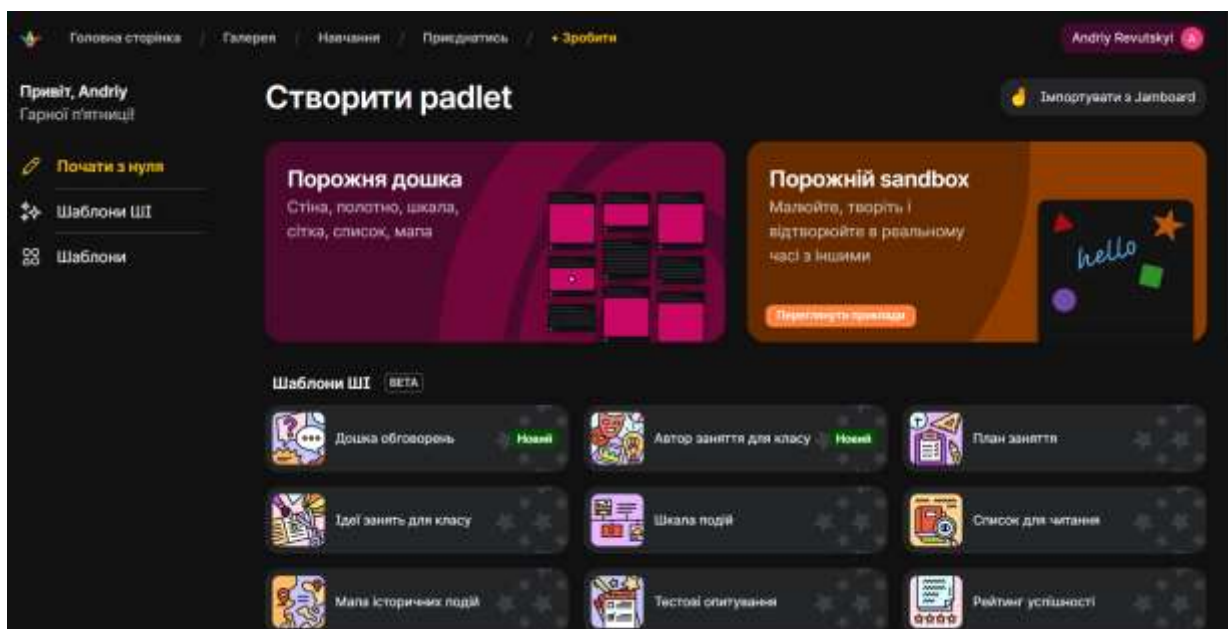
Головна сторінка / Галерея / Навчання / Приєднатись / + Зробити

Andriy Revutskyi A

Привіт, Andriy
Гарної п'ятниці!

Почати з нуля

Шаблони ШІ

Шаблони

Створити padlet

Імпортувати з Jamboard

Порожня дошка
Стіна, полотно, шкала, сітка, список, мапа

Порожній sandbox
Малюйте, творіть і відтворюйте в реальному часі з іншими

Переглянути приклади

hello

Шаблони ШІ BETA

Дошка обговорень Новий

Автор заняття для класу Новий

План заняття

Ідеї занять для класу

Шкала подій

Список для читання

Мапа історичних подій

Тестові опитування

Рейтинг успішності